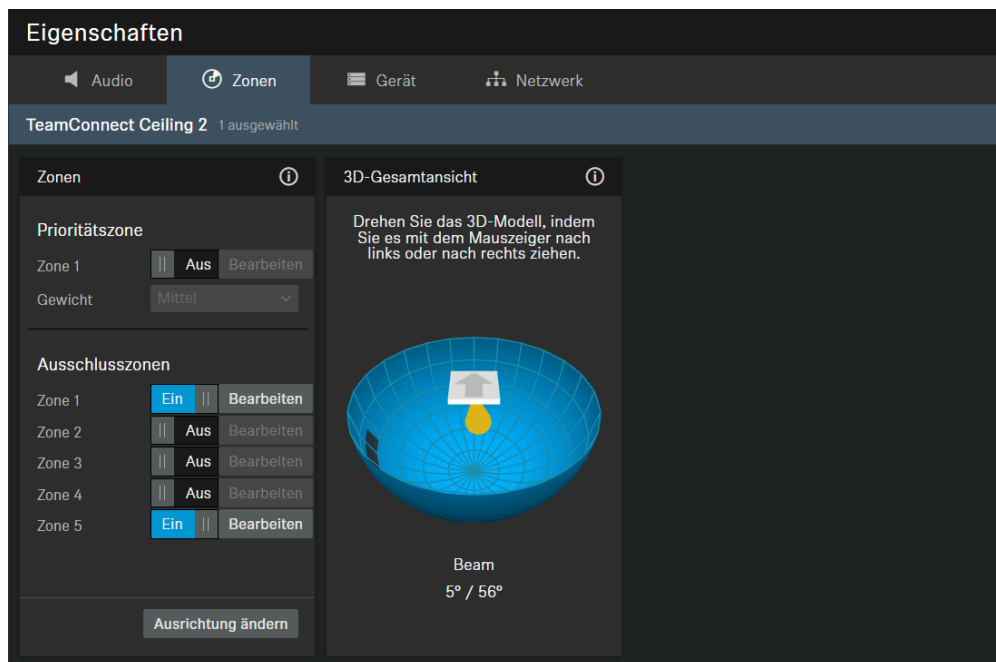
Eigenschaften

Audio | Zonen | Gerät | Netzwerk

TeamConnect Ceiling 2 1 ausgewählt

Zonen ⓘ

Prioritätszone

Zone 1 || Aus Bearbeiten

Gewicht Mittel

Ausschlusszonen

Zone 1 Ein || Bearbeiten

Zone 2 || Aus Bearbeiten

Zone 3 || Aus Bearbeiten

Zone 4 || Aus Bearbeiten

Zone 5 Ein || Bearbeiten

Ausrichtung ändern

3D-Gesamtansicht ⓘ

Drehen Sie das 3D-Modell, indem Sie es mit dem Mauszeiger nach links oder nach rechts ziehen.

Beam

5° / 56°